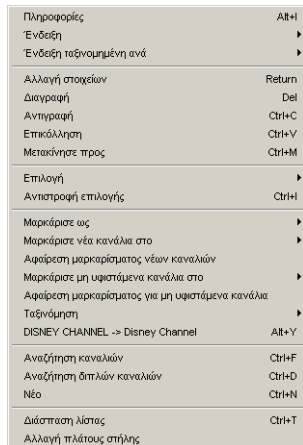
Πληροφορίες Alt+I
Ένδειξη
Ένδειξη ταξινομημένη ανά

Αλλαγή στοιχείων Return
Διαγραφή Del
Αντιγραφή Ctrl+C
Επικόλληση Ctrl+V
Μετακίνησε προς Ctrl+M

Επιλογή
Αντιστροφή επιλογής Ctrl+I

Μαρκάρισε ως
Μαρκάρισε νέα κανάλια στο
Αφαίρεση μαρκαρίσματος νέων καναλιών
Μαρκάρισε μη υφιστάμενα κανάλια στο
Αφαίρεση μαρκαρίσματος για μη υφιστάμενα κανάλια
Ταξινόμηση
DISNEY CHANNEL -> Disney Channel Alt+Y

Αναζήτηση καναλιών Ctrl+F
Αναζήτηση διπλών καναλιών Ctrl+D
Νέο Ctrl+N

Διάσπαση λίστας Ctrl+T
Αλλαγή πλάτους στήλης